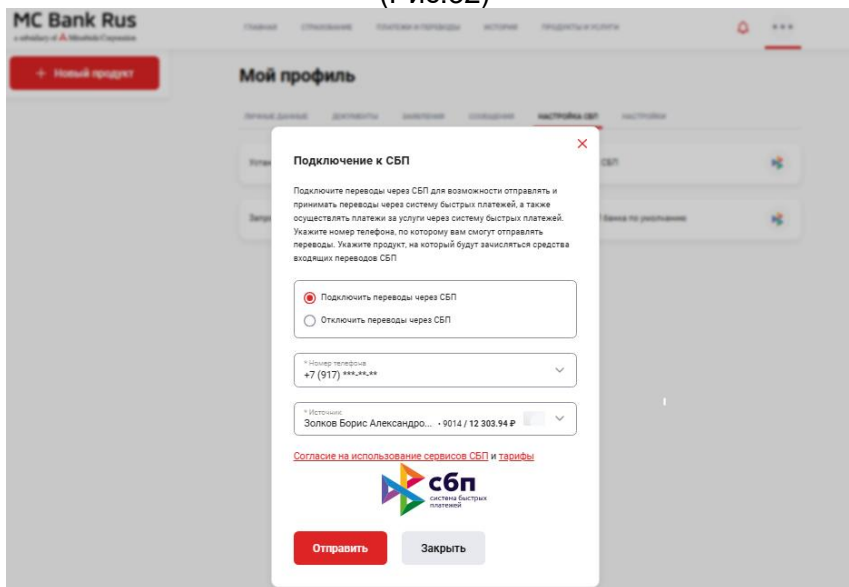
(Рис.32)

MC Bank Rus
a subsidiary of Mitsubishi Corporation

ГЛАВНАЯ СТРАХОВАНИЕ ПЛАТЕЖИ И ПЕРЕВОДЫ ИСТОРИЯ ПРОДУКТЫ И УСЛУГИ

+ Новый продукт

Мой профиль

ЛИЧНЫЕ ДАННЫЕ ДОКУМЕНТЫ ЗАЯВЛЕНИЯ СООБЩЕНИЯ НАСТРОЙКА СБП НАСТРОЙКИ

Устан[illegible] СБП

Запр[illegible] банка по умолчанию

Подключение к СБП

Подключите переводы через СБП для возможности отправлять и принимать переводы через систему быстрых платежей, а также осуществлять платежи за услуги через систему быстрых платежей. Укажите номер телефона, по которому вам смогут отправлять переводы. Укажите продукт, на который будут зачисляться средства входящих переводов СБП

Подключить переводы через СБП

Отключить переводы через СБП

* Номер телефона
+7 (917) ***-**-**

* Источник
Золков Борис Александро... · 9014 / 12 303.94 ₽

Согласие на использование сервисов СБП и тарифы

сбп
система быстрых платежей

Отправить

Закрыть